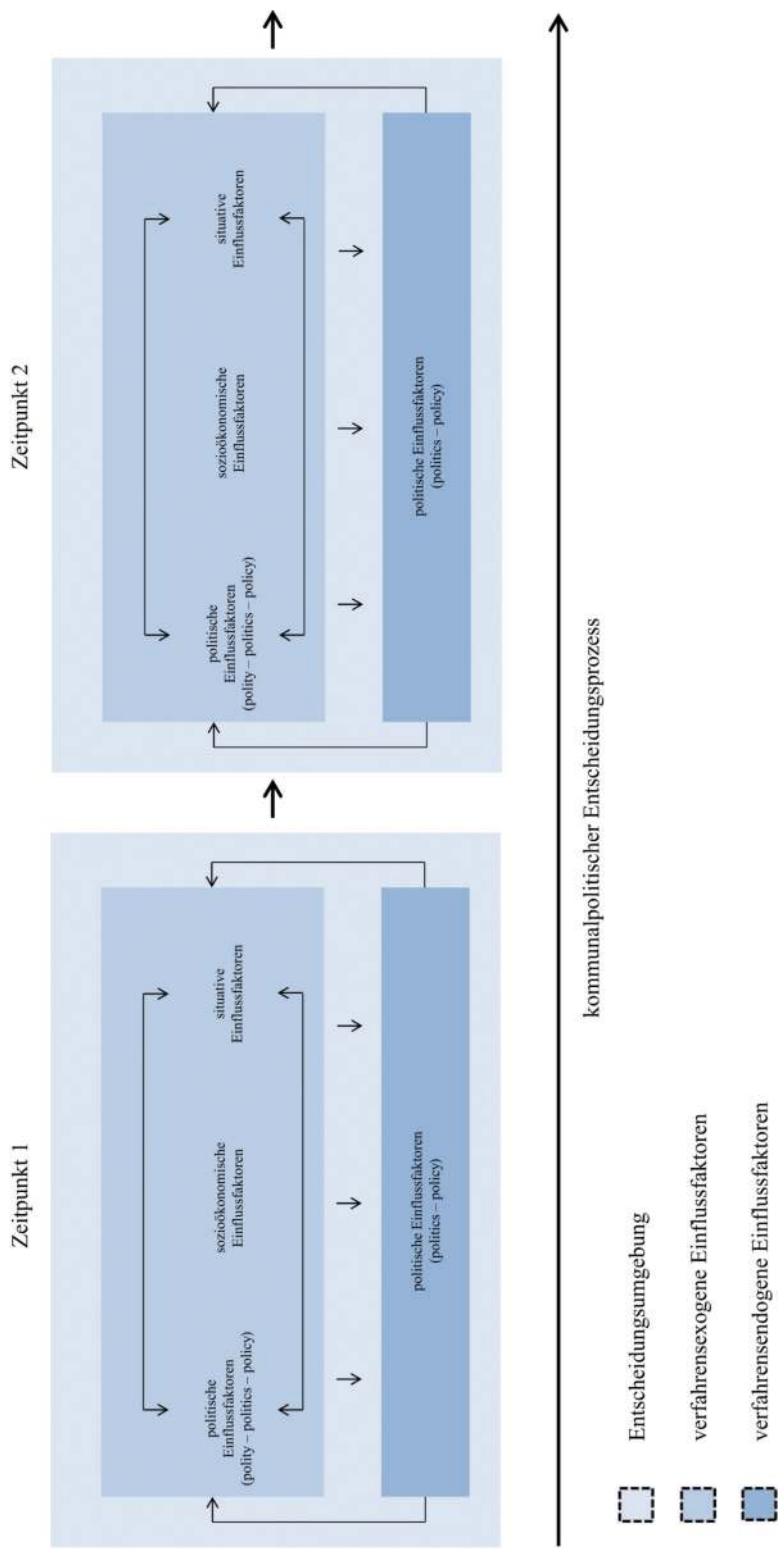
Zeitpunkt 1

politische Einflussfaktoren (polity – politics – policy)

sozioökonomische Einflussfaktoren

situative Einflussfaktoren

politische Einflussfaktoren (politics – policy)

Zeitpunkt 2

politische Einflussfaktoren (polity – politics – policy)

sozioökonomische Einflussfaktoren

situative Einflussfaktoren

politische Einflussfaktoren (politics – policy)

kommunalpolitischer Entscheidungsprozess

Entscheidungsumgebung

verfahrensexogene Einflussfaktoren

verfahrensendogene Einflussfaktoren